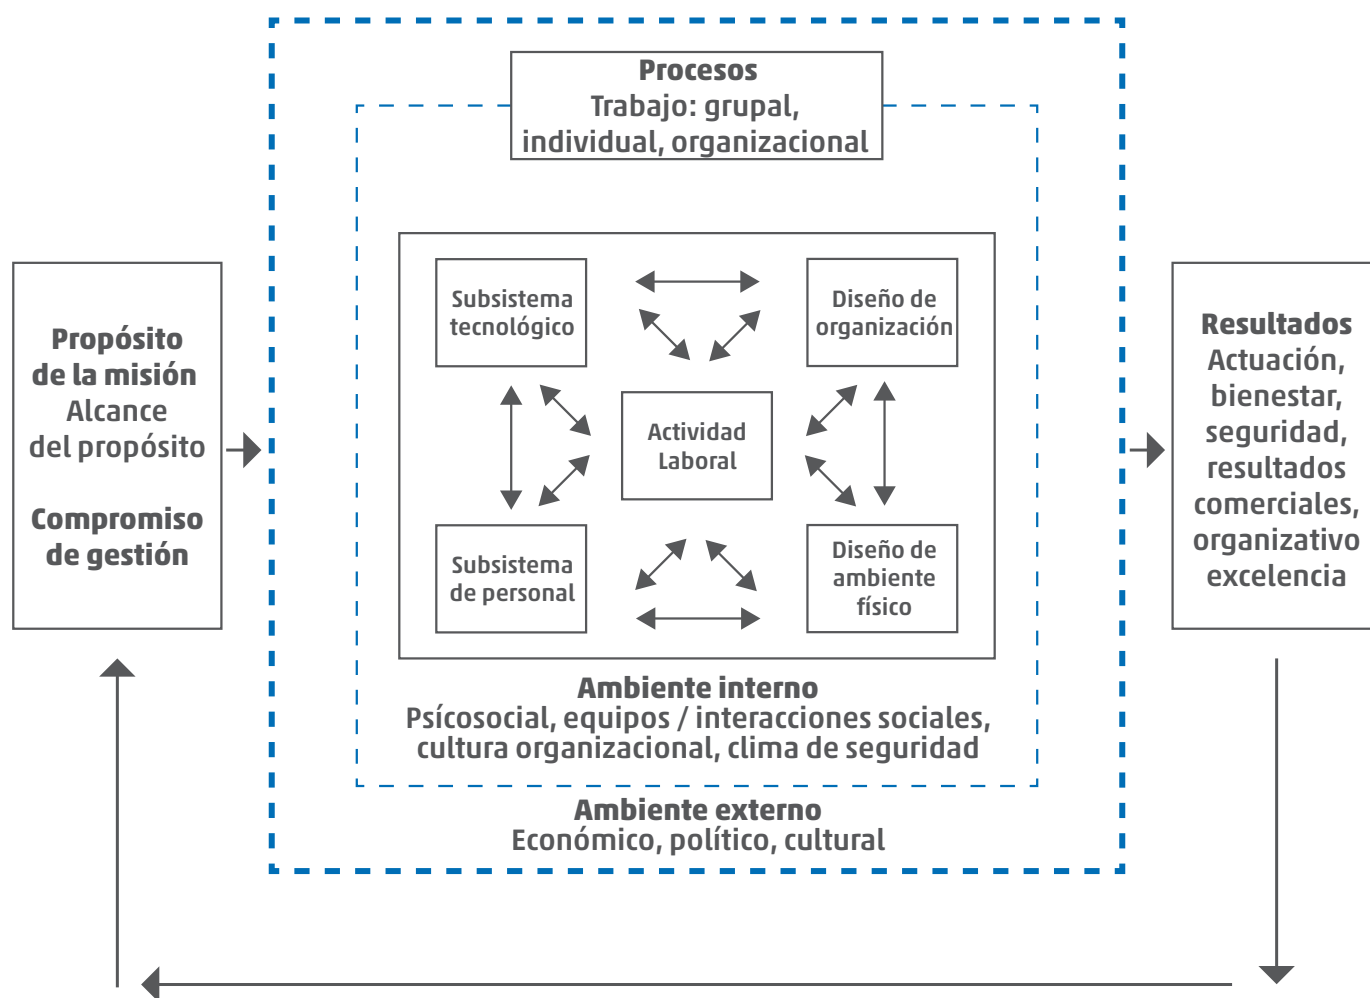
Procesos
Trabajo: grupal, individual, organizacional

Propósito de la misión
Alcance del propósito

Compromiso de gestión

Subsistema tecnológico

Diseño de organización

Actividad Laboral

Subsistema de personal

Diseño de ambiente físico

Resultados
Actuación, bienestar, seguridad, resultados comerciales, organizativo excelencia

Ambiente interno
Psícosocial, equipos / interacciones sociales, cultura organizacional, clima de seguridad

Ambiente externo
Económico, político, cultural